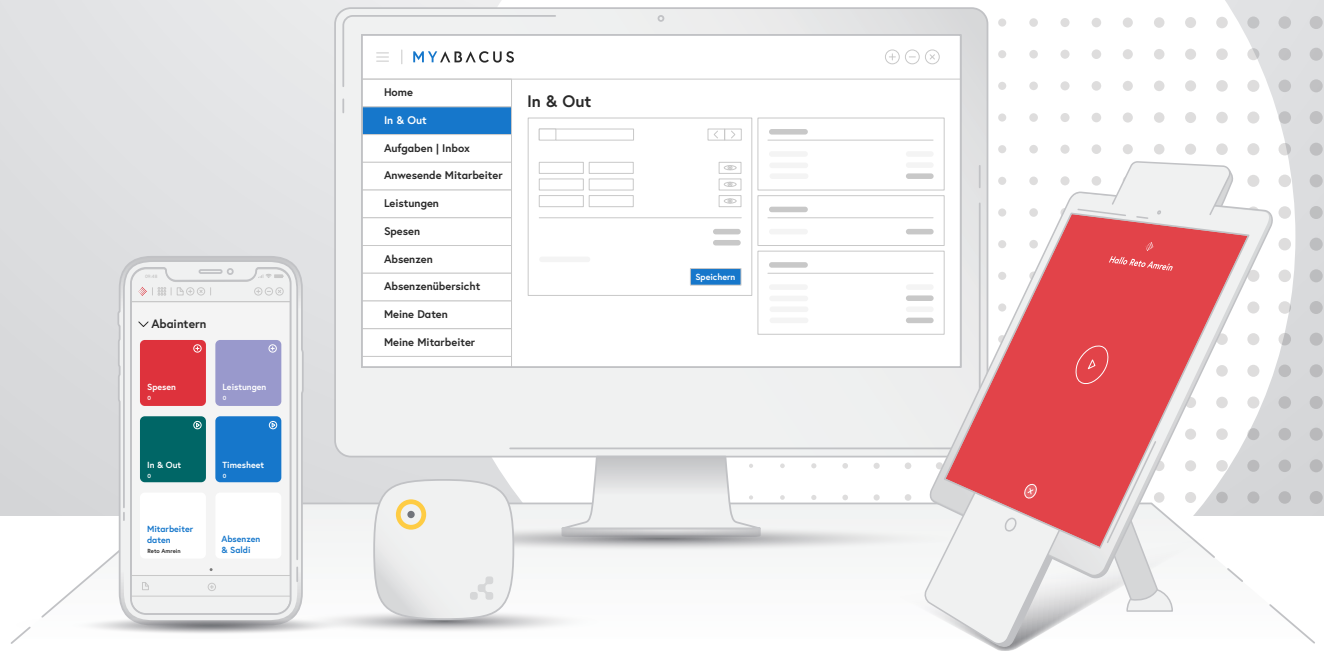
MYABACUS

Home
In & Out
Aufgaben | Inbox
Anwesende Mitarbeiter
Leistungen
Spesen
Absenzen
Absenzenübersicht
Meine Daten
Meine Mitarbeiter

In & Out

Speichern

Abaintern

Spesen
0

Leistungen
0

In & Out
0

Timesheet
0

Mitarbeiter daten
Reto Amrein

Absenzen & Saldi

Hallo Reto Amrein